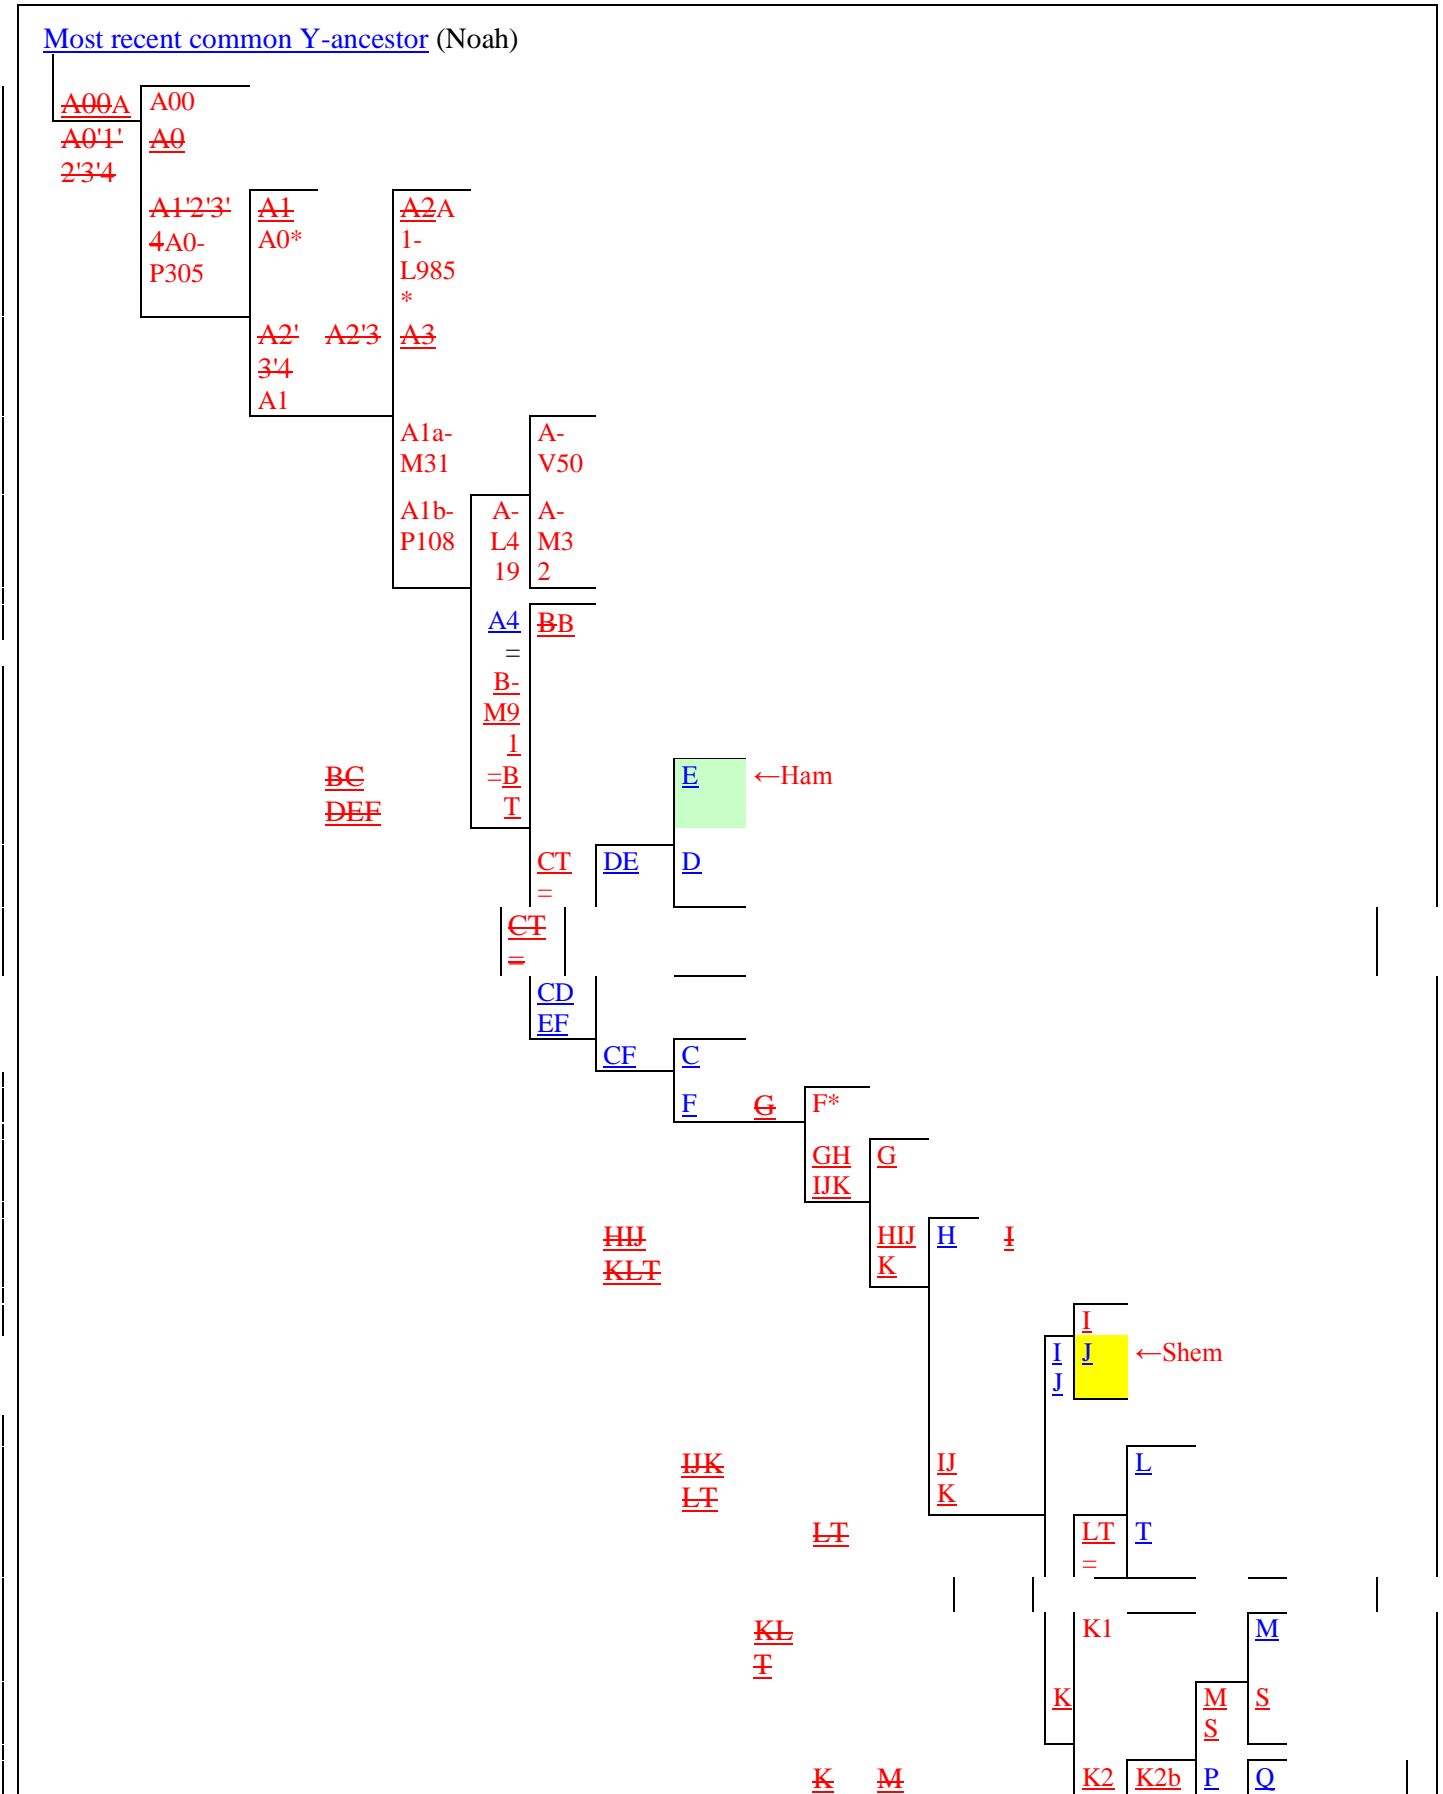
Most recent common Y-ancestor (Noah)

A00A A00
A0'1' A0
2'3'4

A1'2'3' A1 A2A
4A0- A0* 1-
P305 L985
*

A2' A2'3 A3
3'4
A1

A1a- A-
M31 V50

A1b- A- A-
P108 L4 M3
19 2

A4 BB
=
B-
M9
1
BC =B E ←Ham
DEF T

CT DE D
=

CT
=

CD
EF

CF C

F G F*

GH G
IJK

HIJ HIJ H I
KLT K

I
I J ←Shem
J

IJK IJ L
LT K

LT LT T
=

KL K1 M
T

K M S
S

K M K2 K2b P Q